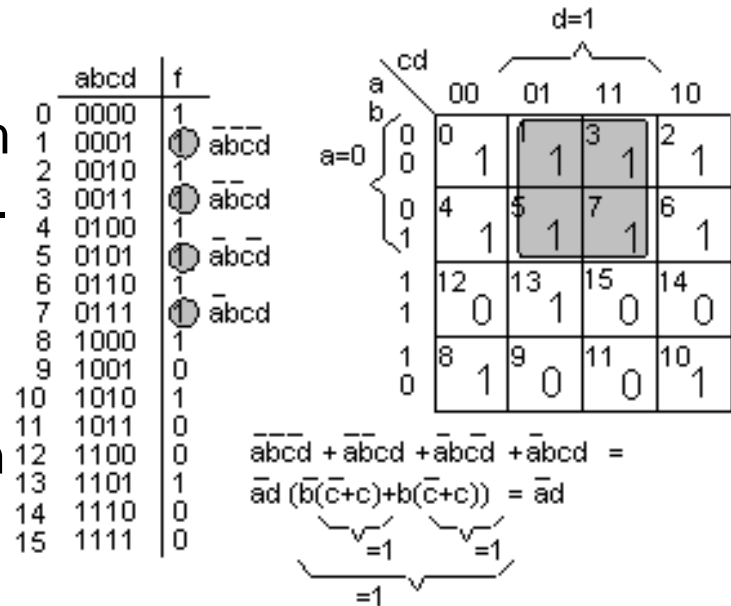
| | abcd | f | |
|---|---|---|---|
| 0 | 0000 | 1 | |
| 1 | 0001 | 1 | $\bar{a}\bar{b}\bar{c}d$ |
| 2 | 0010 | 1 | |
| 3 | 0011 | 1 | $\bar{a}\bar{b}cd$ |
| 4 | 0100 | 1 | |
| 5 | 0101 | 1 | $\bar{a}b\bar{c}d$ |
| 6 | 0110 | 1 | |
| 7 | 0111 | 1 | $\bar{a}bcd$ |
| 8 | 1000 | 1 | |
| 9 | 1001 | 0 | |
| 10 | 1010 | 1 | |
| 11 | 1011 | 0 | |
| 12 | 1100 | 0 | |
| 13 | 1101 | 1 | |
| 14 | 1110 | 0 | |
| 15 | 1111 | 0 | |

d=1

| ab \ cd | 00 | 01 | 11 | 10 |
|---|---|---|---|---|
| 00 (a=0) | 0: 1 | 1: 1 | 3: 1 | 2: 1 |
| 01 (a=0) | 4: 1 | 5: 1 | 7: 1 | 6: 1 |
| 11 | 12: 0 | 13: 1 | 15: 0 | 14: 0 |
| 10 | 8: 1 | 9: 0 | 11: 0 | 10: 1 |

$\bar{a}\bar{b}\bar{c}d + \bar{a}\bar{b}cd + \bar{a}b\bar{c}d + \bar{a}bcd =$

$\bar{a}d\,(\bar{b}(\bar{c}+c)+b(\bar{c}+c)) = \bar{a}d$

=1 =1

=1